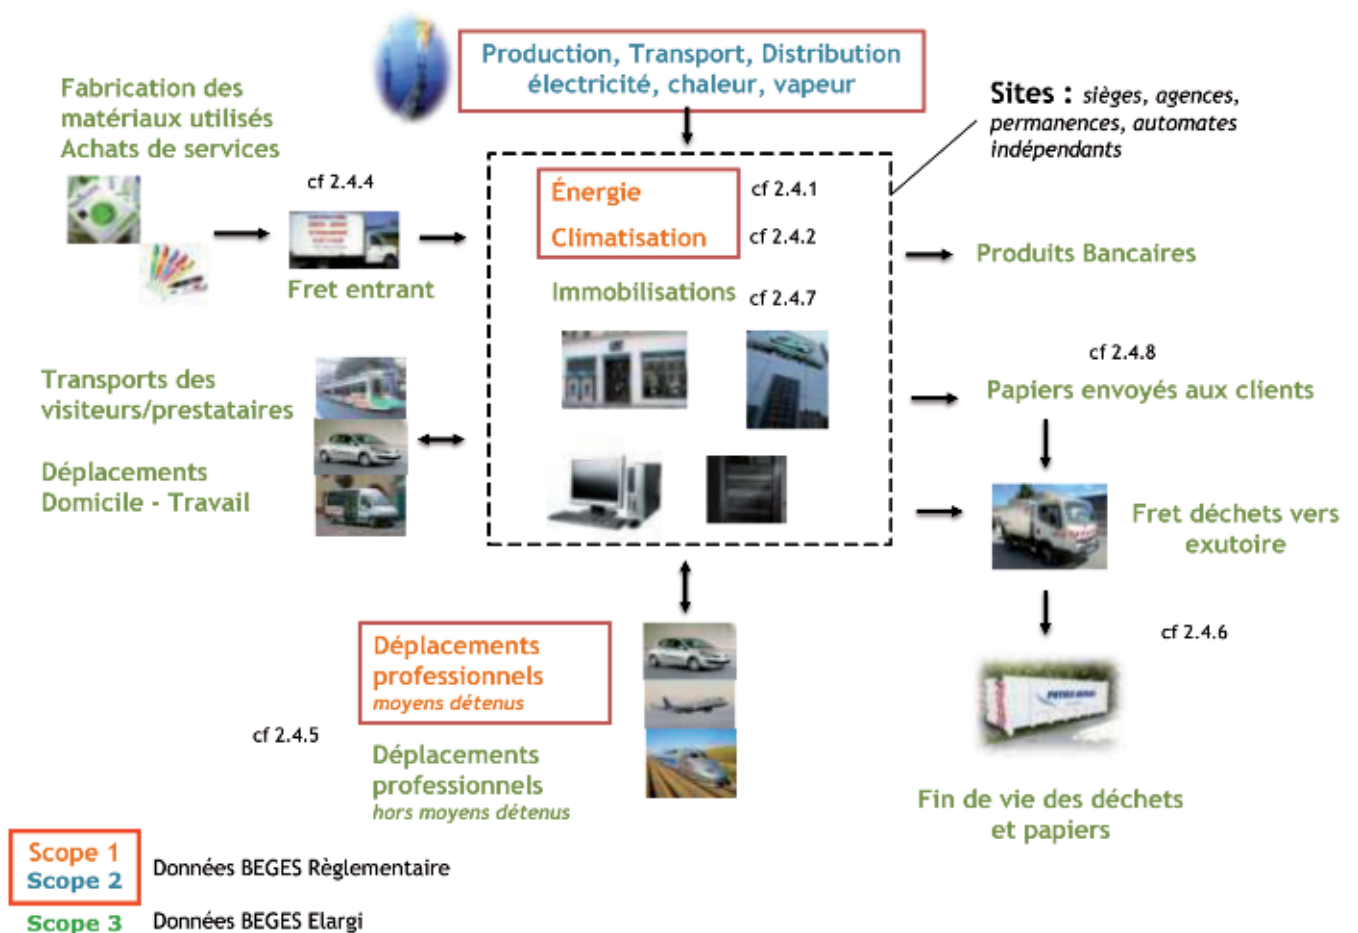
Production, Transport, Distribution électricité, chaleur, vapeur

Fabrication des matériaux utilisés Achats de services

Sites : sièges, agences, permanences, automates indépendants

cf 2.4.4

Énergie

cf 2.4.1

Climatisation

cf 2.4.2

Produits Bancaires

Fret entrant

Immobilisations

cf 2.4.7

cf 2.4.8

Transports des visiteurs/prestataires

Papiers envoyés aux clients

Déplacements Domicile - Travail

Fret déchets vers exutoire

cf 2.4.6

Déplacements professionnels moyens détenus

cf 2.4.5

Déplacements professionnels hors moyens détenus

Fin de vie des déchets et papiers

Scope 1
Scope 2

Données BEGES Règlementaire

Scope 3

Données BEGES Elargi